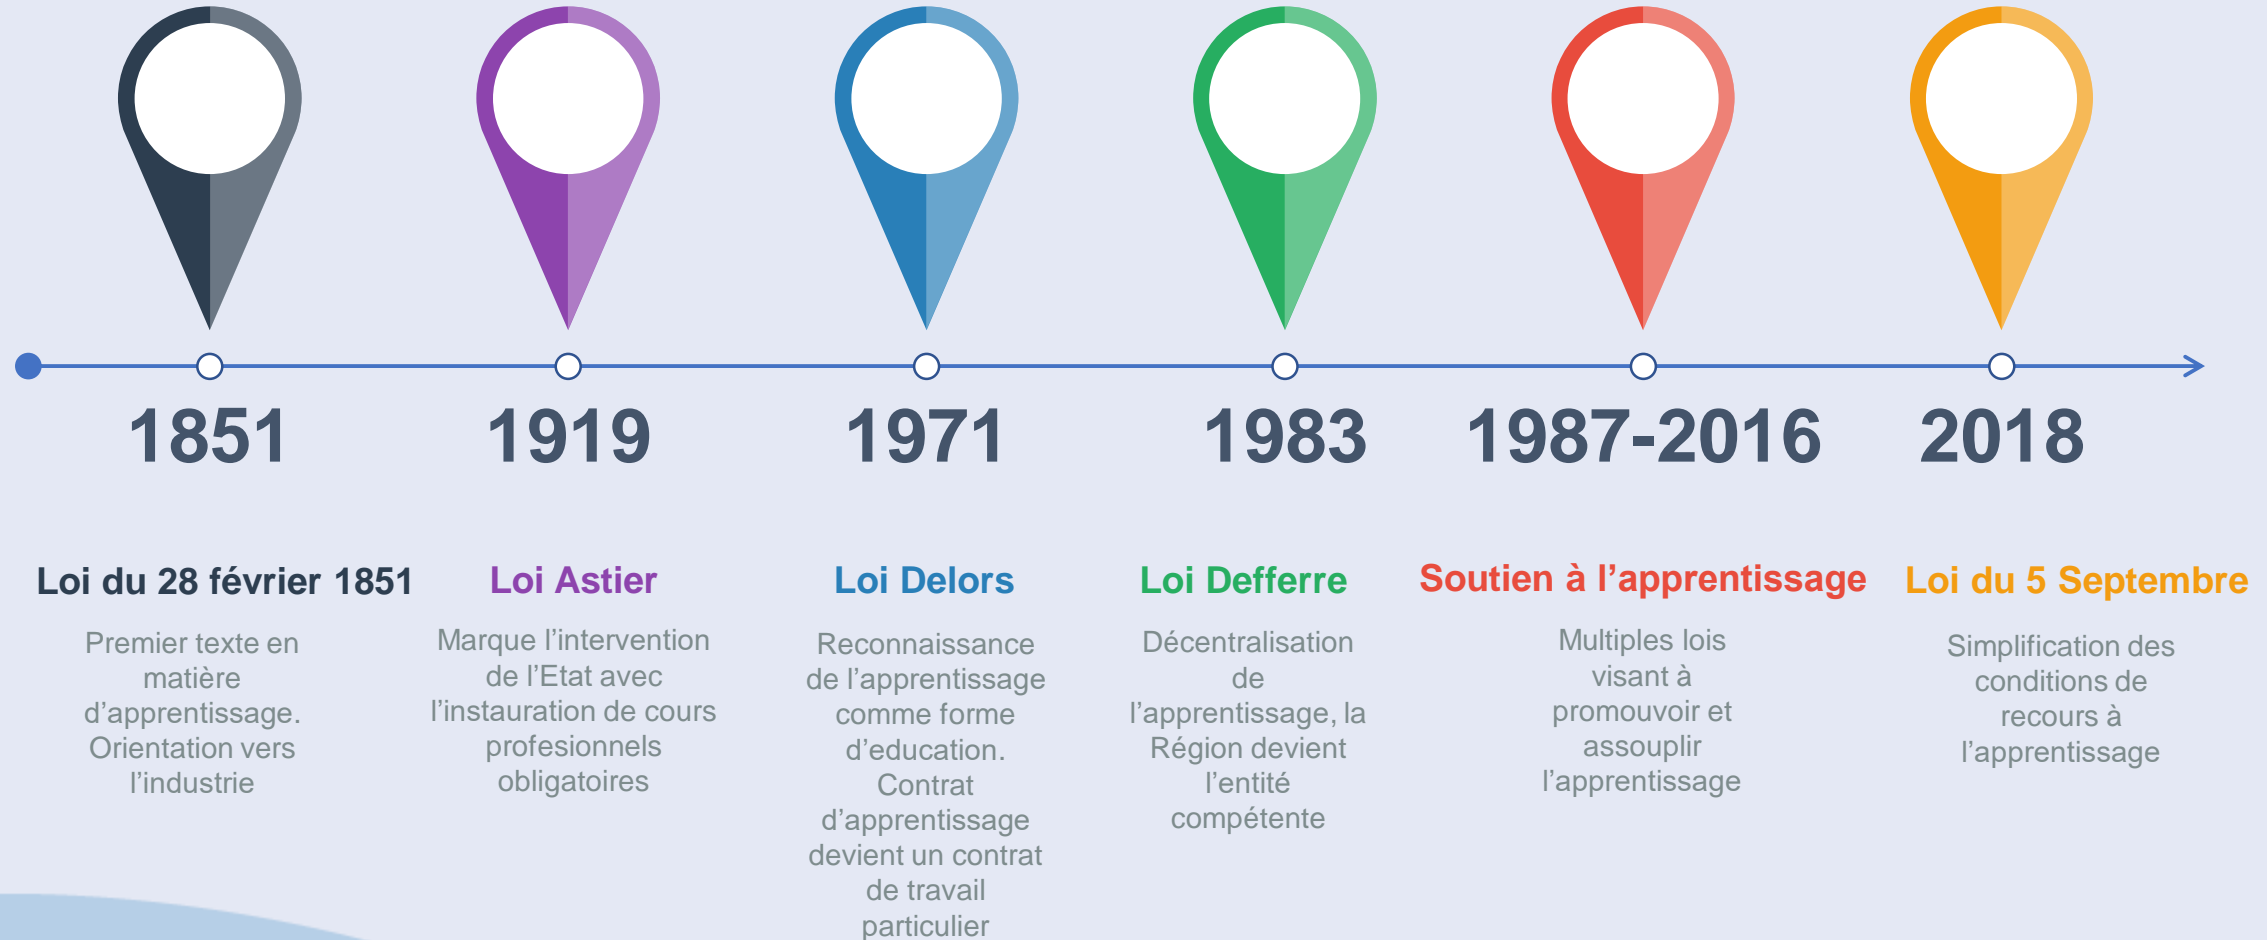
1851

1919

1971

1983

1987-2016

2018

Loi du 28 février 1851

Premier texte en matière d'apprentissage. Orientation vers l'industrie

Loi Astier

Marque l'intervention de l'Etat avec l'instauration de cours profesionnels obligatoires

Loi Delors

Reconnaissance de l'apprentissage comme forme d'education. Contrat d'apprentissage devient un contrat de travail particulier

Loi Defferre

Décentralisation de l'apprentissage, la Région devient l'entité compétente

Soutien à l'apprentissage

Multiples lois visant à promouvoir et assouplir l'apprentissage

Loi du 5 Septembre

Simplification des conditions de recours à l'apprentissage